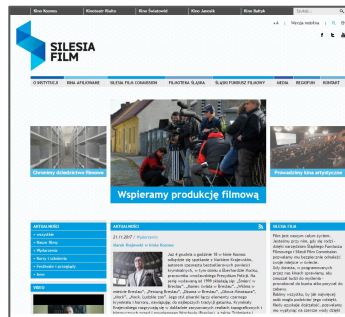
Kino Kosmos | Kinoteatr Rialto | Kino Światowid | Kino Janosik | Kino Bałtyk

+A | Wersja mobilna | f | t

SILESIA FILM

O INSTYTUCJI | KINA ARTKINOWE | SILESIA FILM COMMISSION | FILMOTEKA ŚLĄSKA | ŚLĄSKI FUNDUSZ FILMOWY | MEDIA | REGIOFUN | KONTAKT

Chronimy dziedzictwo filmowe

Wspieramy produkcję filmową

Promujemy kino artystyczne

AKTUALNOŚCI
» wszystkie
» Nasze filmy
» Wydarzenia
» Kursy i szkolenia
» Festiwale i przeglądy
» Inne

VIDEO

AKTUALNOŚCI

21.11.2017 / Wydarzenia

Marek Krajewski w kinie Kosmos

Już 4 grudnia o godzinie 18 w kinie Kosmos odbędzie się spotkanie z Markiem Krajewskim, autorem rozsławiającym na całym świecie powieści kryminalnych, w tym sławnej serii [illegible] Eberhardem Mockiem, przeniesionej na ekran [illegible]. Na serię wydawanych od 1999 składają się: „Śmierć w Breslau", „Koniec świata w Breslau", „Widma w mieście Breslau", „Festung Breslau", „Dżuma w Breslau", „Głowa Minotaura", „Mock", „Mock. Ludzkie zoo". Jego styl pisarski łączy elementy czarnego kryminału i horroru, nawiązując do najlepszych tradycji gatunku. W prozie Krajewskiego nawiązującej do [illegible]

SILESIA FILM

Film jest naszym celem życiem. Jesteśmy przy nim, gdy się rodzi – dzięki naszemu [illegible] Śląskiemu Funduszowi Filmowemu i Silesia Film Commission pomagamy mu bezpiecznie wchodzić w kolejne etapy swojego istnienia. Gdy dorasta, w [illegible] przez nas kinach sprawiamy, aby dotarł do możliwie szerokiego grona widzów. Kiedy się starzeje, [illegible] dbamy o to, by nie zaginął.